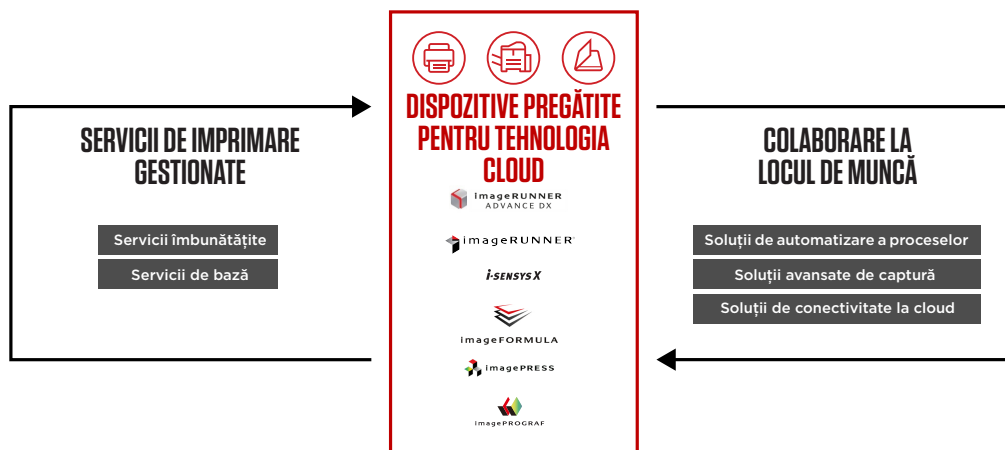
SERVICII DE IMPRIMARE GESTIONATE

Servicii îmbunătățite

Servicii de bază

DISPOZITIVE PREGĂTITE PENTRU TEHNOLOGIA CLOUD

imageRUNNER ADVANCE DX

imageRUNNER

i-SENSYS X

imageFORMULA

imagePRESS

imagePROGRAF

COLABORARE LA LOCUL DE MUNCĂ

Soluții de automatizare a proceselor

Soluții avansate de captură

Soluții de conectivitate la cloud